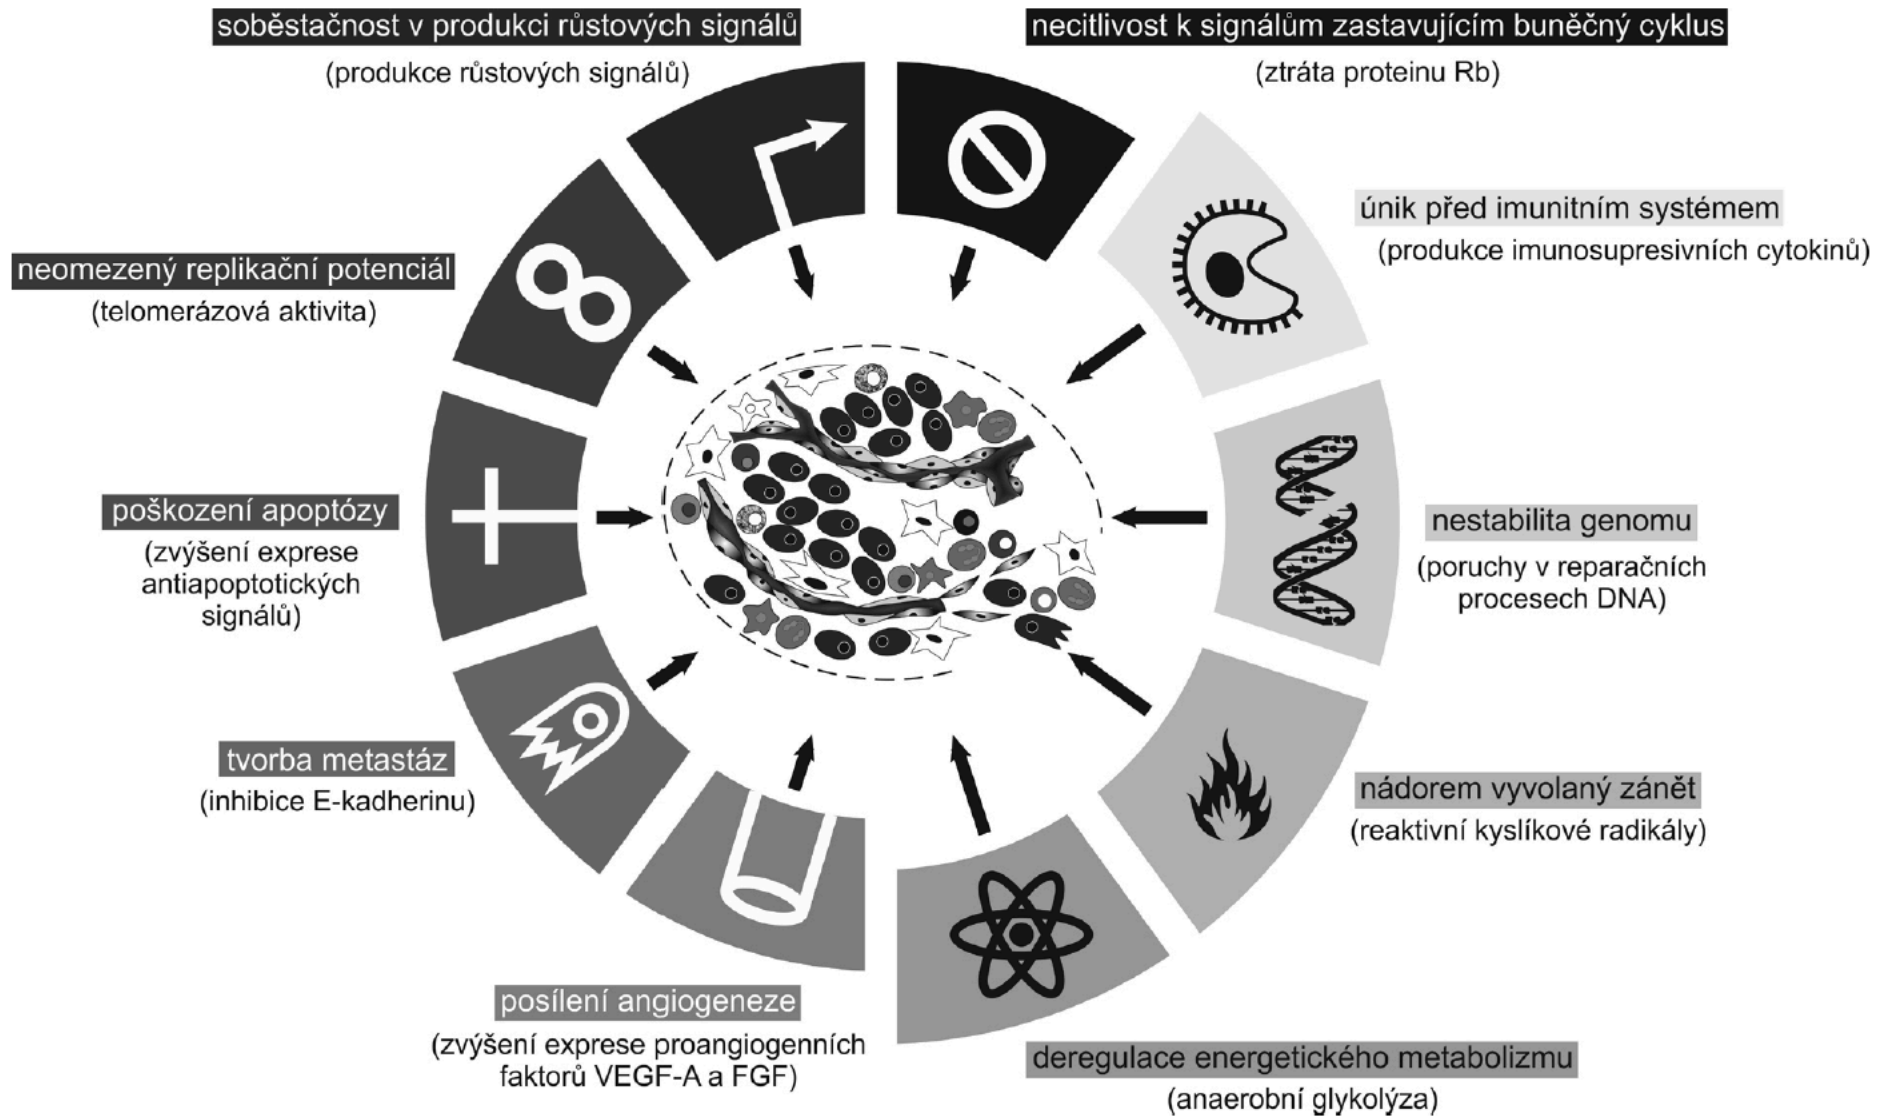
soběstačnost v produkci růstových signálů
(produkce růstových signálů)

necitlivost k signálům zastavujícím buněčný cyklus
(ztráta proteinu Rb)

únik před imunitním systémem
(produkce imunosupresivních cytokinů)

neomezený replikační potenciál
(telomerázová aktivita)

poškození apoptózy
(zvýšení exprese antiapoptotických signálů)

nestabilita genomu
(poruchy v reparačních procesech DNA)

tvorba metastáz
(inhibice E-kadherinu)

nádorem vyvolaný zánět
(reaktivní kyslíkové radikály)

posílení angiogeneze
(zvýšení exprese proangiogenních faktorů VEGF-A a FGF)

deregulace energetického metabolizmu
(anaerobní glykolýza)